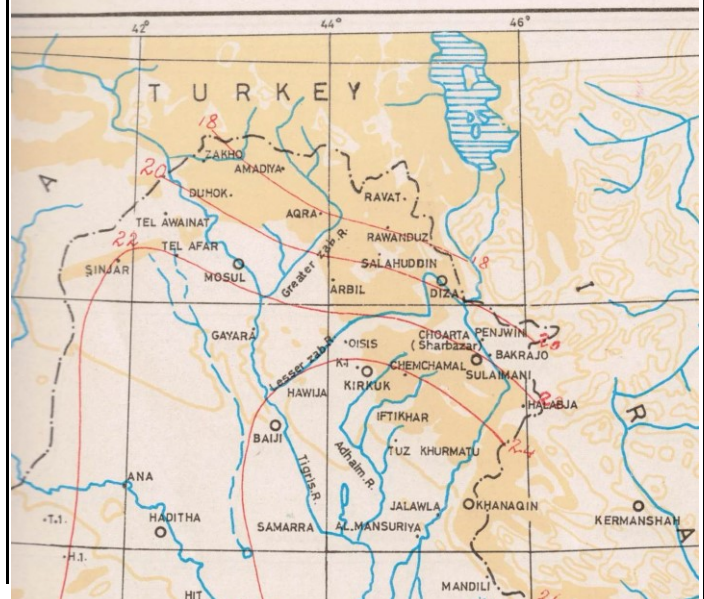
42°
44°
46°
TURKEY
18
20
22
18
20
22
24
24
ZAKHO
AMADIYA
DUHOK
RAVAT
AQRA
TEL AWAINAT
RAWANDUZ
TEL AFAR
SINJAR
MOSUL
SALAHUDDIN
Greater Zab R.
ARBIL
DIZA
GAYARA
CHOARTA (Sharbazar)
PENJWIN
OISIS
BAKRAJO
K-1
KIRKUK
CHEMCHAMAL
SULAIMANI
Lesser Zab R.
HAWIJA
HALABJA
IFTIKHAR
BAIJI
Adhaim R.
TUZ KHURMATU
Tigris R.
ANA
JALAWLA
KHANAQIN
T.1.
HADITHA
SAMARRA
AL.MANSURIYA
KERMANSHAH
H.1.
HIT
MANDILI
A
I
R
A